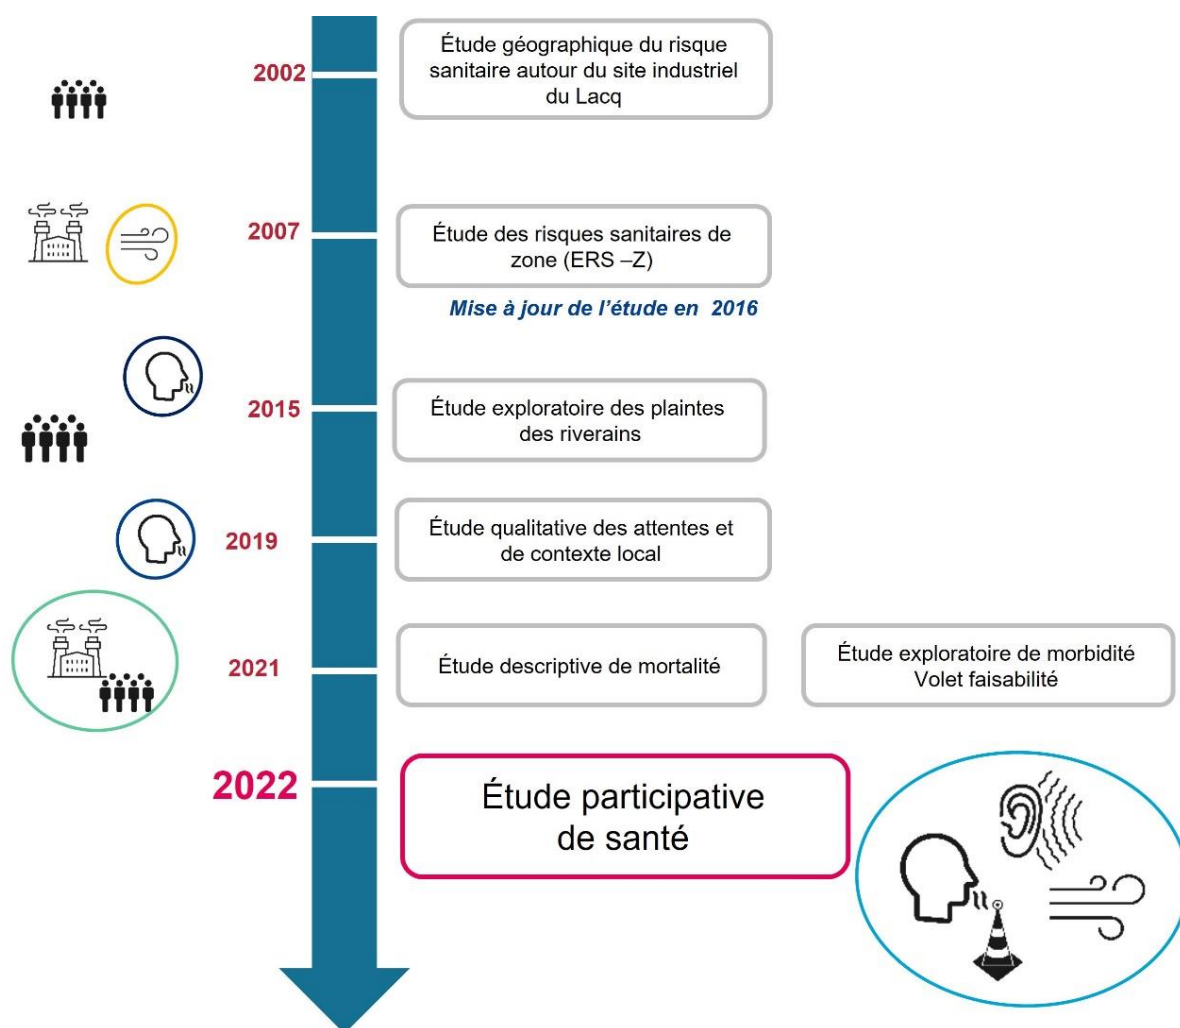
2002

Étude géographique du risque sanitaire autour du site industriel du Lacq

2007

Étude des risques sanitaires de zone (ERS –Z)

Mise à jour de l'étude en 2016

2015

Étude exploratoire des plaintes des riverains

2019

Étude qualitative des attentes et de contexte local

2021

Étude descriptive de mortalité

Étude exploratoire de morbidité
Volet faisabilité

2022

Étude participative de santé